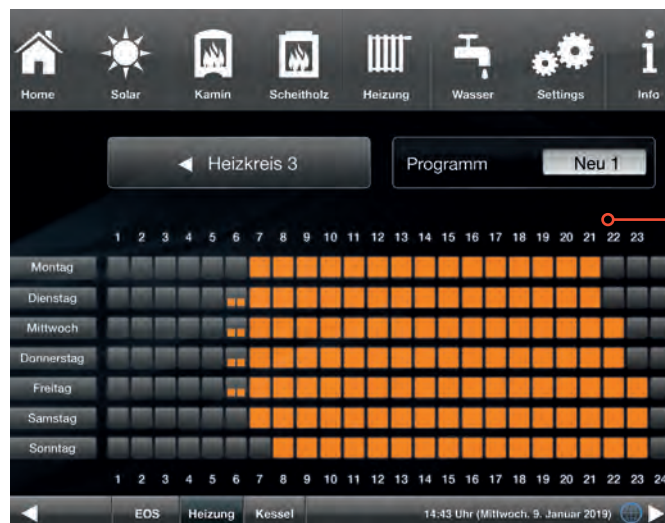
Home Solar Kamin Scheitholz Heizung Wasser Settings Info

◀ Heizkreis 3

Programm Neu 1

1 2 3 4 5 6 7 8 9 10 11 12 13 14 15 16 17 18 19 20 21 22 23

Montag
Dienstag
Mittwoch
Donnerstag
Freitag
Samstag
Sonntag

1 2 3 4 5 6 7 8 9 10 11 12 13 14 15 16 17 18 19 20 21 22 23 24

◀ EOS Heizung Kessel 14:43 Uhr (Mittwoch, 9. Januar 2019) ▶